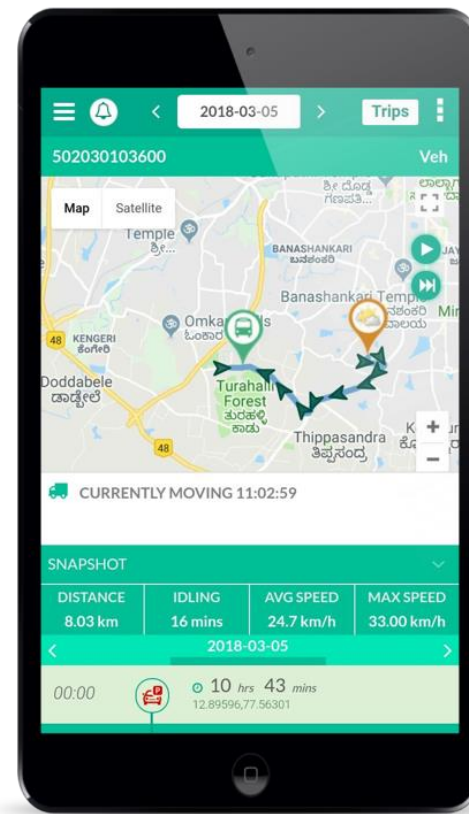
< 2018-03-05 > Trips

502030103600 Veh

Map Satellite

Temple

BANASHANKARI ಬನಶಂಕರಿ

Banashankari Temple

48 KENGERI ಕೆಂಗೇರಿ

Omkar Hills ಓಂಕಾರ

Doddabele ದಾಡ್ಡೇಲೆ

Turahalli Forest ತುರಹಳ್ಳಿ ಕಾಡು

Thippasandra ತಿಪ್ಪಸಂದ್ರ

48

CURRENTLY MOVING 11:02:59

SNAPSHOT

| DISTANCE | IDLING | AVG SPEED | MAX SPEED |
|---|---|---|---|
| 8.03 km | 16 mins | 24.7 km/h | 33.00 km/h |

2018-03-05

00:00 10 hrs 43 mins
12.89596,77.56301